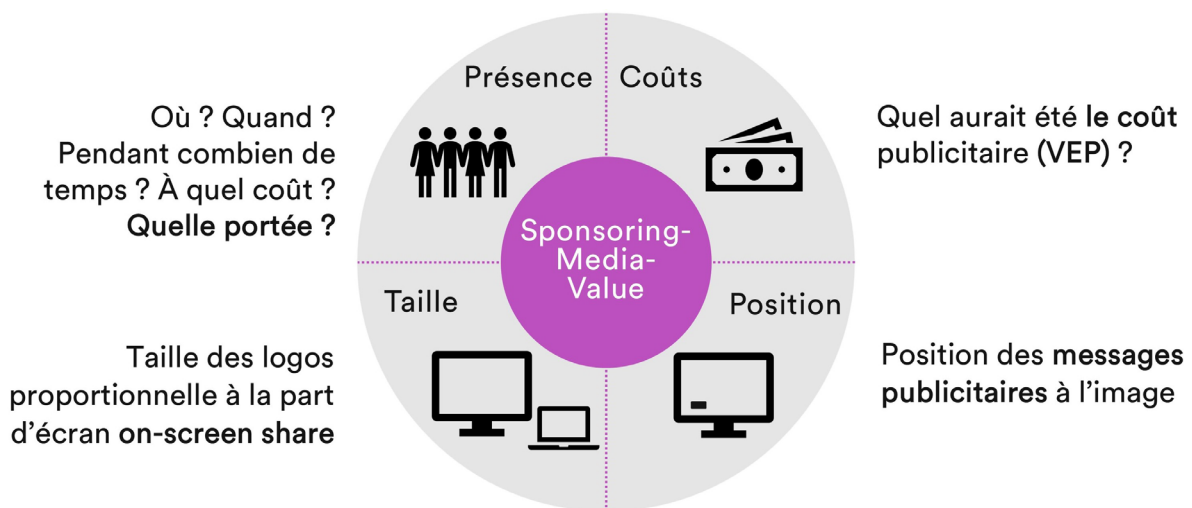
Présence

Coûts

Où ? Quand ? Pendant combien de temps ? À quel coût ? Quelle portée ?

Quel aurait été le coût publicitaire (VEP) ?

Sponsoring-Media-Value

Taille

Position

Taille des logos proportionnelle à la part d'écran on-screen share

Position des messages publicitaires à l'image